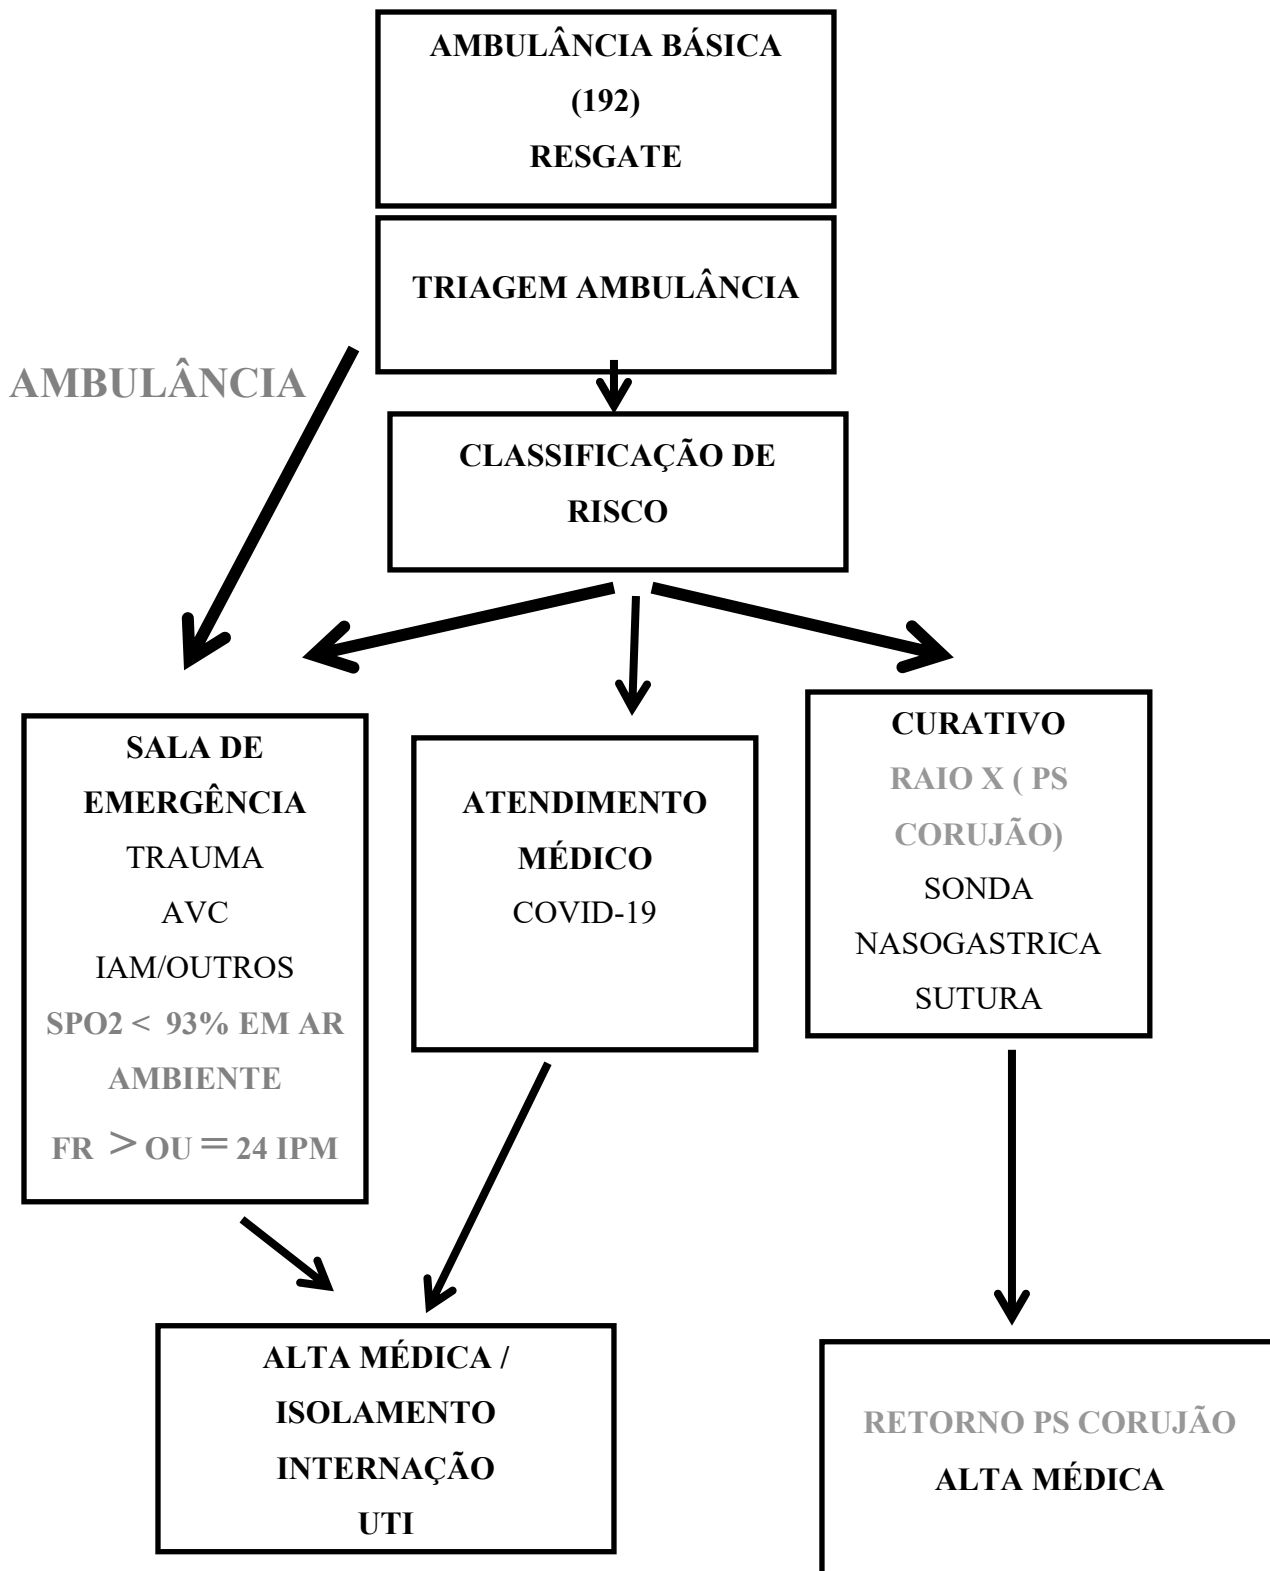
AMBULÂNCIA BÁSICA
(192)
RESGATE

TRIAGEM AMBULÂNCIA

AMBULÂNCIA

CLASSIFICAÇÃO DE RISCO

SALA DE EMERGÊNCIA
TRAUMA
AVC
IAM/OUTROS
SPO2 < 93% EM AR AMBIENTE
FR > OU = 24 IPM

ATENDIMENTO MÉDICO
COVID-19

CURATIVO
RAIO X ( PS CORUJÃO)
SONDA
NASOGASTRICA
SUTURA

ALTA MÉDICA /
ISOLAMENTO
INTERNAÇÃO
UTI

RETORNO PS CORUJÃO
ALTA MÉDICA